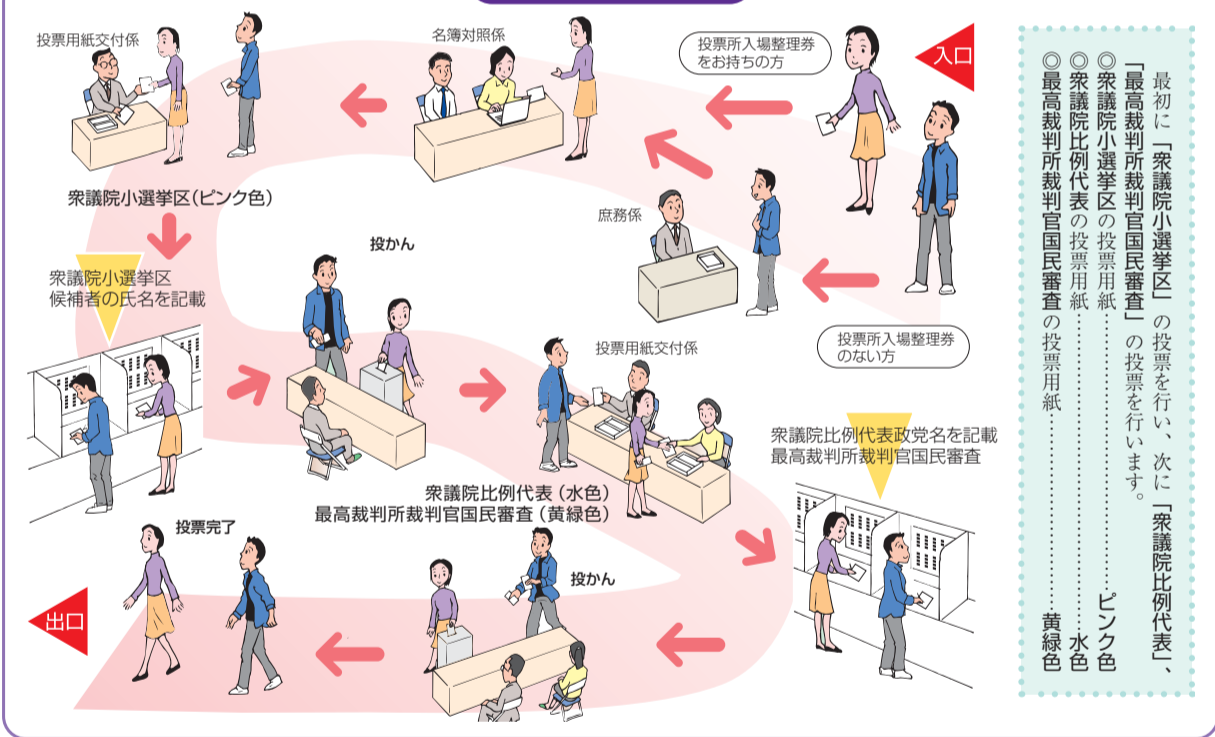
入口

投票所入場整理券をお持ちの方

名簿対照係

投票用紙交付係

衆議院小選挙区(ピンク色)

庶務係

投票所入場整理券のない方

衆議院小選挙区候補者の氏名を記載

投かん

投票用紙交付係

衆議院比例代表政党名を記載
最高裁判所裁判官国民審査

衆議院比例代表(水色)
最高裁判所裁判官国民審査(黄緑色)

投票完了

投かん

出口

最初に「衆議院小選挙区」の投票を行い、次に「衆議院比例代表」、「最高裁判所裁判官国民審査」の投票を行います。
◎衆議院小選挙区の投票用紙……………ピンク色
◎衆議院比例代表の投票用紙………………水色
◎最高裁判所裁判官国民審査の投票用紙………黄緑色